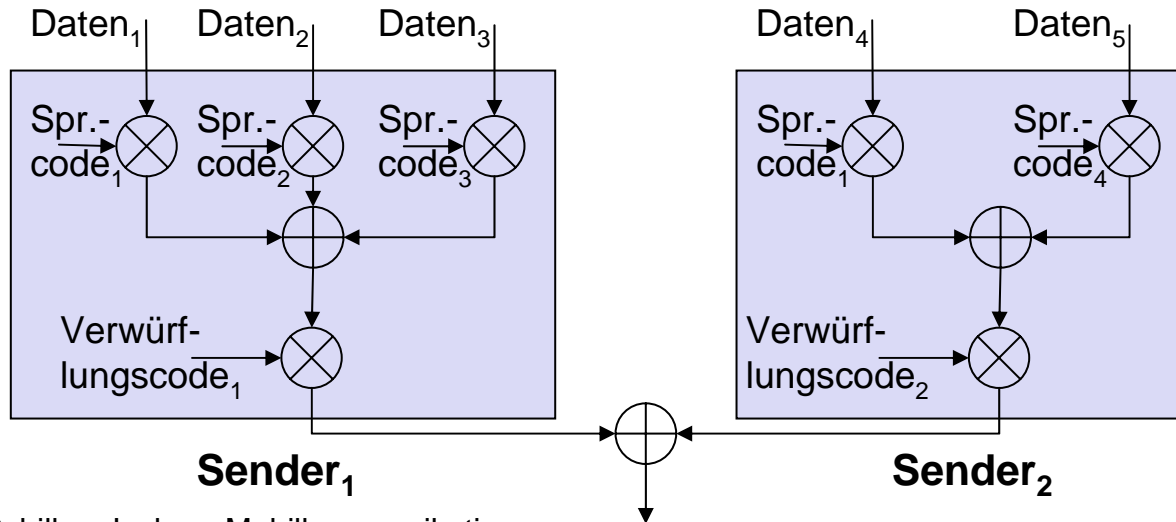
Daten$_1$ Daten$_2$ Daten$_3$

Spr.-code$_1$ Spr.-code$_2$ Spr.-code$_3$

Verwürf-lungscode$_1$

Daten$_4$ Daten$_5$

Spr.-code$_1$ Spr.-code$_4$

Verwürf-lungscode$_2$

**Sender$_1$**

**Sender$_2$**

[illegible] Mobilkommunikation